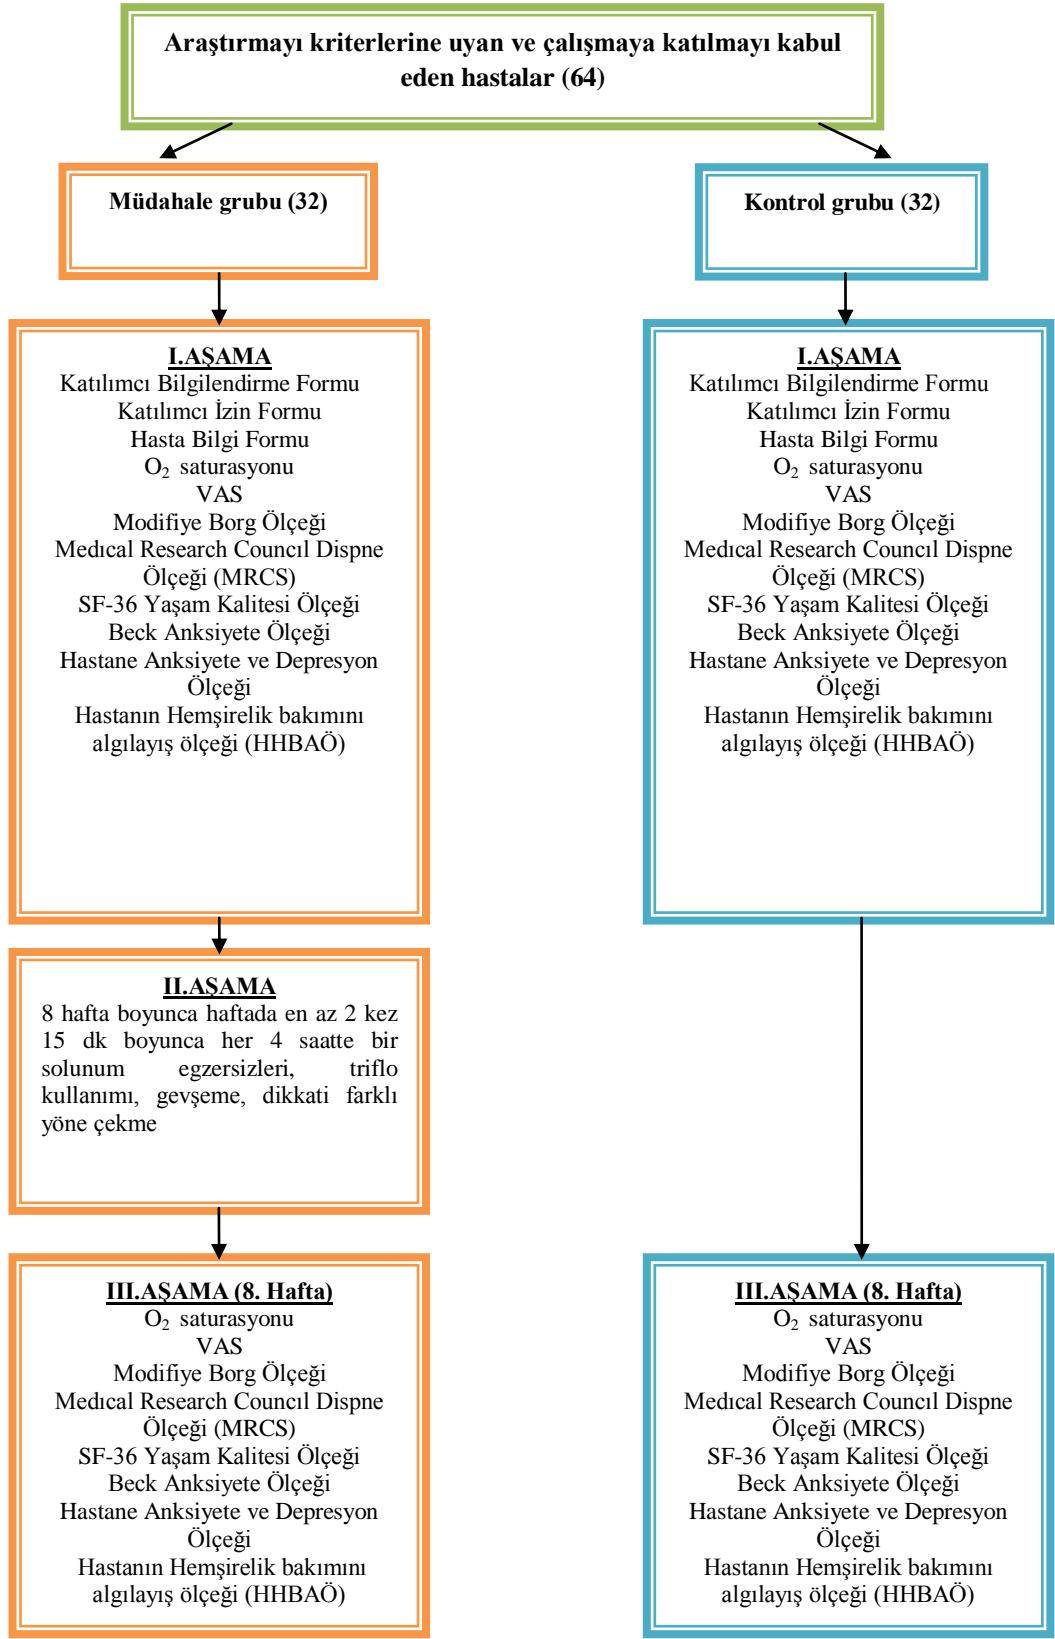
Araştırmayı kriterlerine uyan ve çalışmaya katılmayı kabul eden hastalar (64)

Müdahale grubu (32)

Kontrol grubu (32)

I.AŞAMA
Katılımcı Bilgilendirme Formu
Katılımcı İzin Formu
Hasta Bilgi Formu
$O_2$ saturasyonu
VAS
Modifiye Borg Ölçeği
Medıcal Research Councıl Dispne Ölçeği (MRCS)
SF-36 Yaşam Kalitesi Ölçeği
Beck Anksiyete Ölçeği
Hastane Anksiyete ve Depresyon Ölçeği
Hastanın Hemşirelik bakımını algılayış ölçeği (HHBAÖ)

I.AŞAMA
Katılımcı Bilgilendirme Formu
Katılımcı İzin Formu
Hasta Bilgi Formu
$O_2$ saturasyonu
VAS
Modifiye Borg Ölçeği
Medıcal Research Councıl Dispne Ölçeği (MRCS)
SF-36 Yaşam Kalitesi Ölçeği
Beck Anksiyete Ölçeği
Hastane Anksiyete ve Depresyon Ölçeği
Hastanın Hemşirelik bakımını algılayış ölçeği (HHBAÖ)

II.AŞAMA
8 hafta boyunca haftada en az 2 kez 15 dk boyunca her 4 saatte bir solunum egzersizleri, triflo kullanımı, gevşeme, dikkati farklı yöne çekme

III.AŞAMA (8. Hafta)
$O_2$ saturasyonu
VAS
Modifiye Borg Ölçeği
Medıcal Research Councıl Dispne Ölçeği (MRCS)
SF-36 Yaşam Kalitesi Ölçeği
Beck Anksiyete Ölçeği
Hastane Anksiyete ve Depresyon Ölçeği
Hastanın Hemşirelik bakımını algılayış ölçeği (HHBAÖ)

III.AŞAMA (8. Hafta)
$O_2$ saturasyonu
VAS
Modifiye Borg Ölçeği
Medıcal Research Councıl Dispne Ölçeği (MRCS)
SF-36 Yaşam Kalitesi Ölçeği
Beck Anksiyete Ölçeği
Hastane Anksiyete ve Depresyon Ölçeği
Hastanın Hemşirelik bakımını algılayış ölçeği (HHBAÖ)